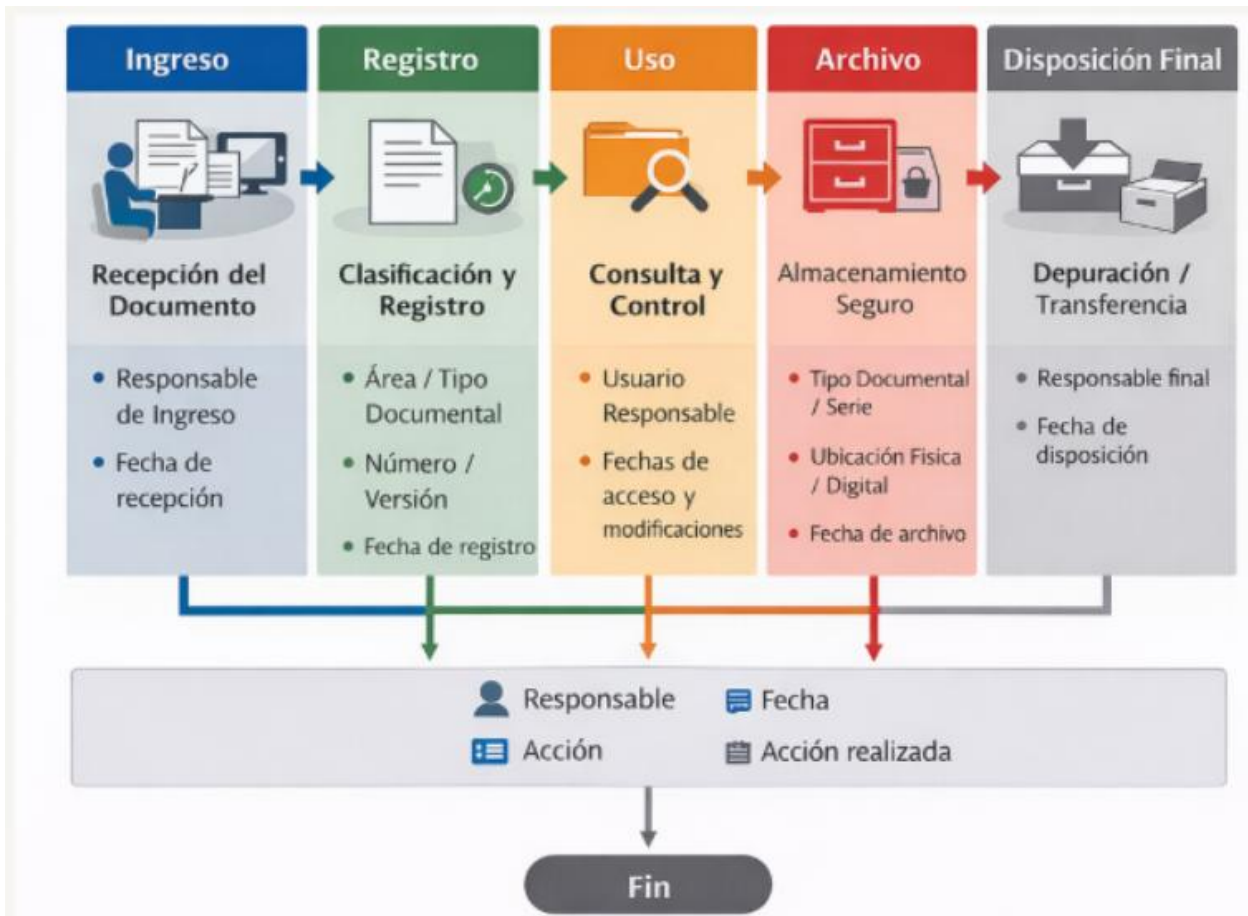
Ingreso

Recepción del Documento

- Responsable de Ingreso
- Fecha de recepción

Registro

Clasificación y Registro

- Área / Tipo Documental
- Número / Versión
- Fecha de registro

Uso

Consulta y Control

- Usuario Responsable
- Fechas de acceso y modificaciones

Archivo

Almacenamiento Seguro

- Tipo Documental / Serie
- Ubicación Fisica / Digital
- Fecha de archivo

Disposición Final

Depuración / Transferencia

- Responsable final
- Fecha de disposición

Responsable
Fecha
Acción
Acción realizada

Fin